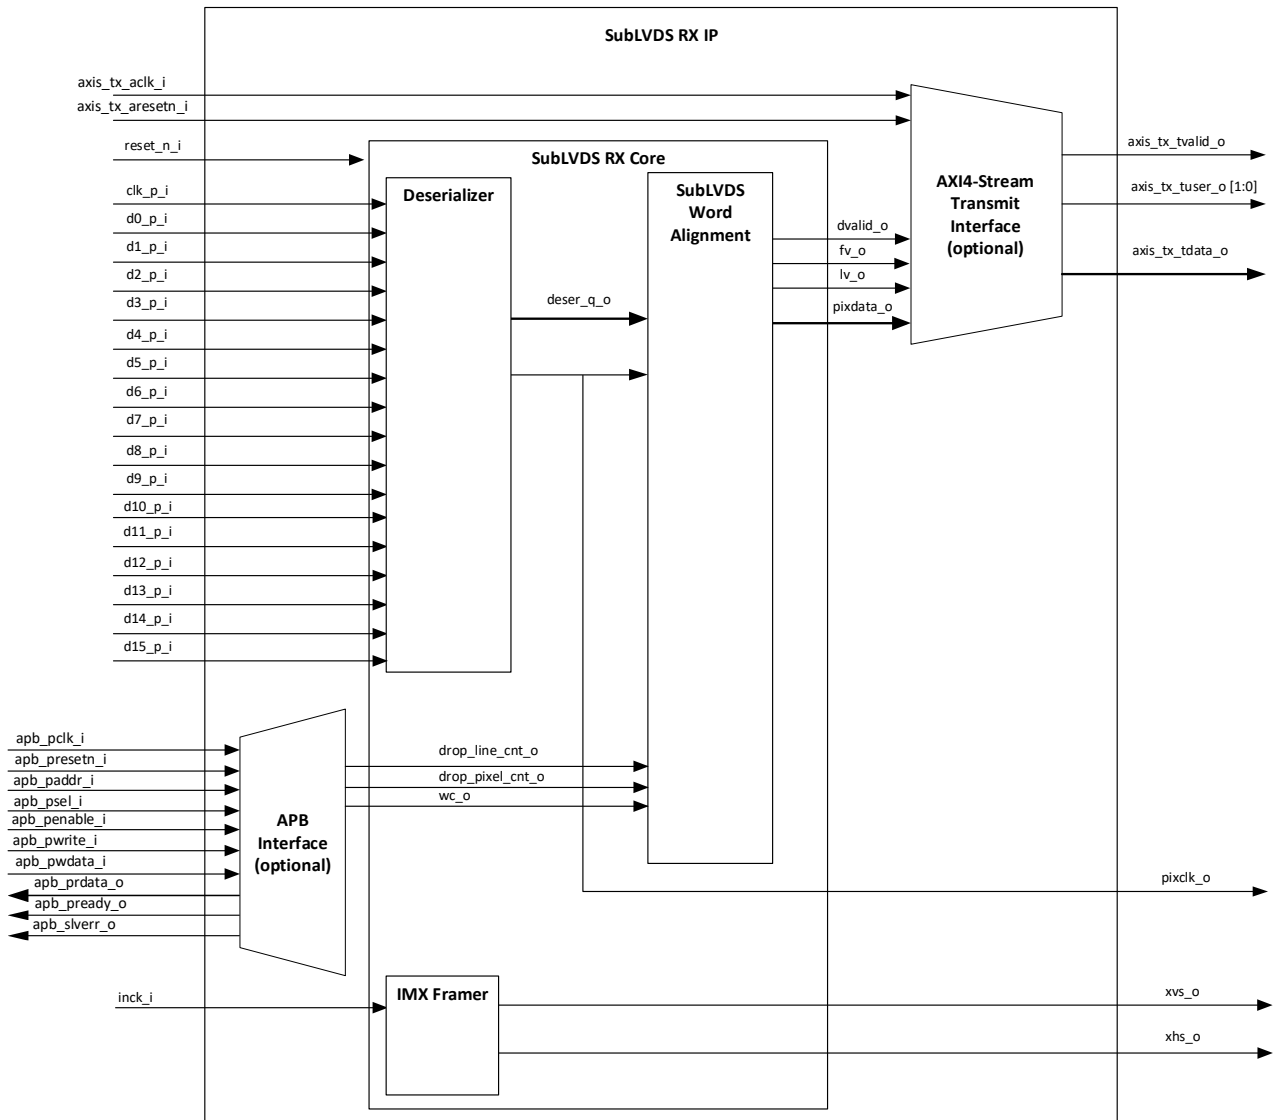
SubLVDS RX IP

axis_tx_aclk_i
axis_tx_aresetn_i
reset_n_i

SubLVDS RX Core

clk_p_i
d0_p_i
d1_p_i
d2_p_i
d3_p_i
d4_p_i
d5_p_i
d6_p_i
d7_p_i
d8_p_i
d9_p_i
d10_p_i
d11_p_i
d12_p_i
d13_p_i
d14_p_i
d15_p_i

Deserializer

deser_q_o

SubLVDS Word Alignment

dvalid_o
fv_o
lv_o
pixdata_o

AXI4-Stream Transmit Interface (optional)

axis_tx_tvalid_o
axis_tx_tuser_o [1:0]
axis_tx_tdata_o

apb_pclk_i
apb_presetn_i
apb_paddr_i
apb_psel_i
apb_penable_i
apb_pwrite_i
apb_pwdata_i
apb_prdata_o
apb_pready_o
apb_slverr_o

APB Interface (optional)

drop_line_cnt_o
drop_pixel_cnt_o
wc_o

pixclk_o

inck_i

IMX Framer

xvs_o
xhs_o